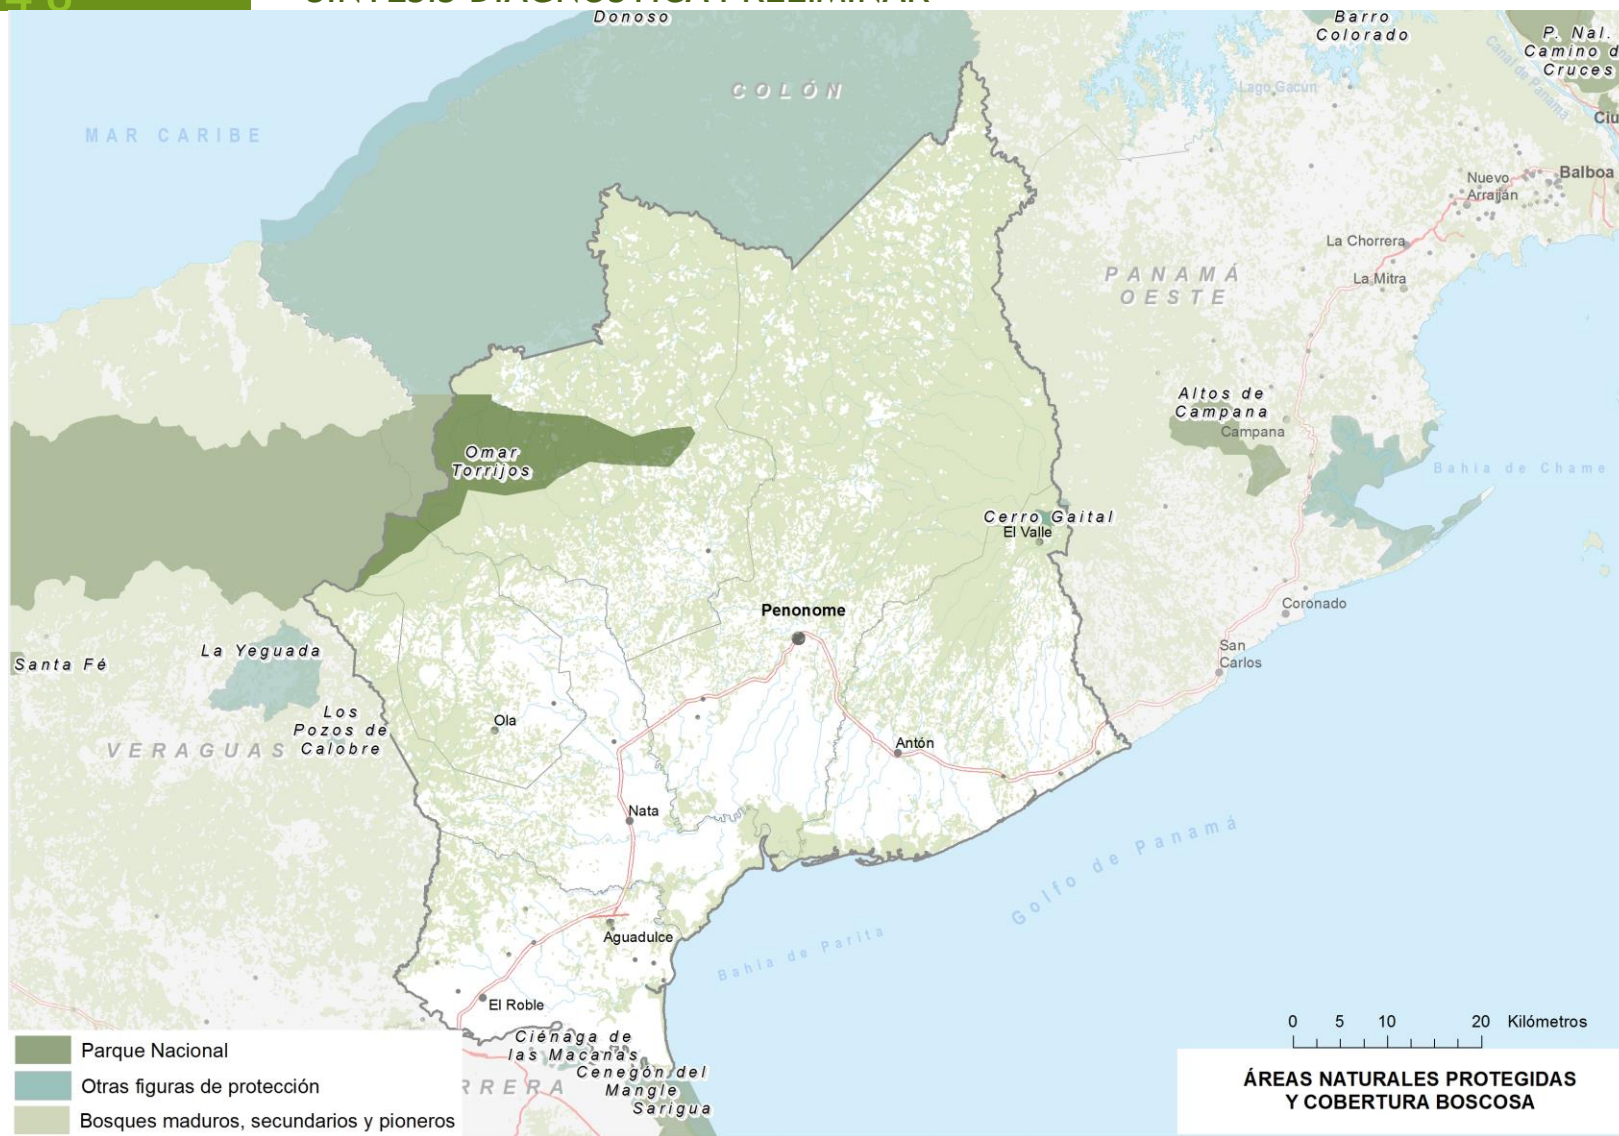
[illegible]

Donoso

Barro Colorado

P. Nal. Camino d Cruces

Canal de Panamá

Lago Gatún

Ciu

COLÓN

MAR CARIBE

Nuevo Arraiján

Balboa

La Chorrera

PANAMÁ OESTE

La Mitra

Altos de Campana

Campana

Bahía de Chame

Omar Torrijos

Cerro Gaital

El Valle

Penonome

Coronado

San Carlos

Santa Fé

La Yeguada

Los Pozos de Calobre

Ola

VERAGUAS

Antón

Nata

Golfo de Panamá

Aguadulce

Bahía de Parita

El Roble

Ciénaga de las Macanas

Cenegón del Mangle

Sarigua

RRERA

0 5 10 20 Kilómetros

Parque Nacional

Otras figuras de protección

Bosques maduros, secundarios y pioneros

ÁREAS NATURALES PROTEGIDAS Y COBERTURA BOSCOSA